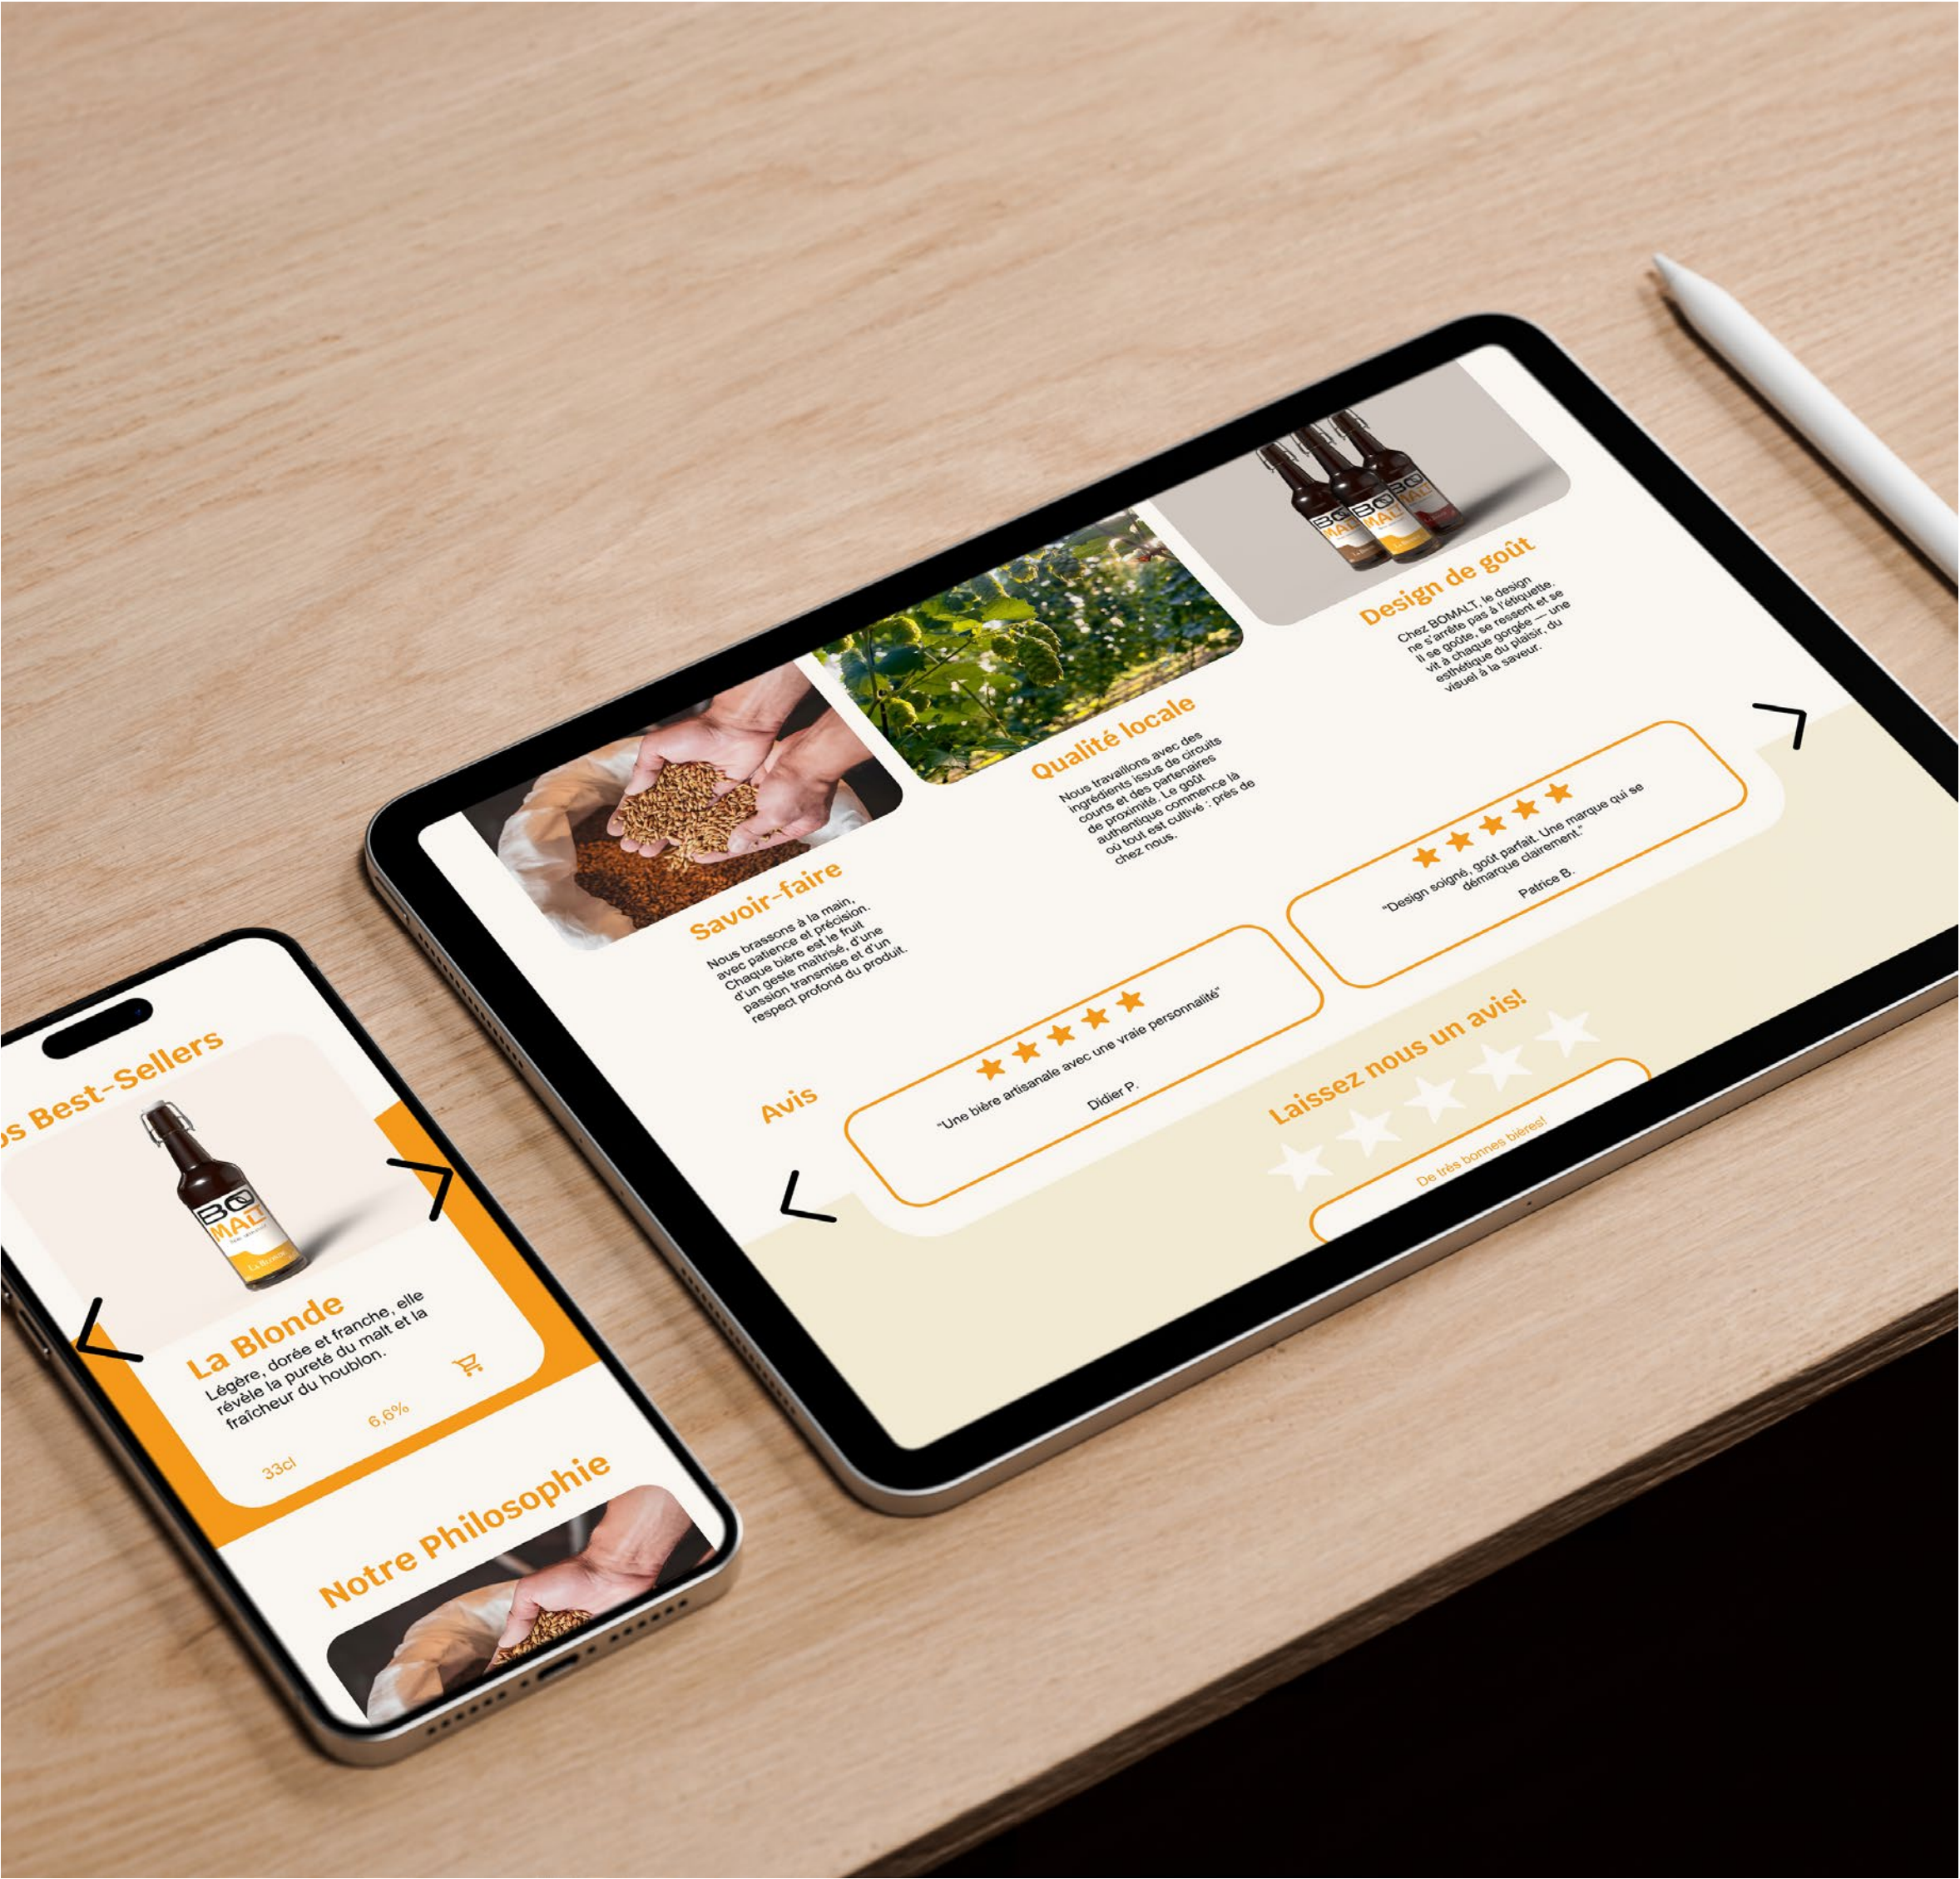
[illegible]s Best-Sellers

BO MALT

La Blonde

Légère, dorée et franche, elle révèle la pureté du malt et la fraîcheur du houblon.

6,6%

33cl

Notre Philosophie

Savoir-faire

Nous brassons à la main, avec patience et précision. Chaque bière est le fruit d'un geste maîtrisé, d'une passion transmise et d'un respect profond du produit.

Qualité locale

Nous travaillons avec des ingrédients issus de circuits courts et des partenaires de proximité. Le goût authentique commence là où tout est cultivé : près de chez nous.

Design de goût

Chez BOMALT, le design ne s'arrête pas à l'étiquette. Il se goûte, se ressent et se vit à chaque gorgée — une esthétique du plaisir, du visuel à la saveur.

Avis

"Une bière artisanale avec une vraie personnalité"

Didier P.

"Design soigné, goût parfait. Une marque qui se démarque clairement."

Patrice B.

Laissez nous un avis!

De très bonnes bières!